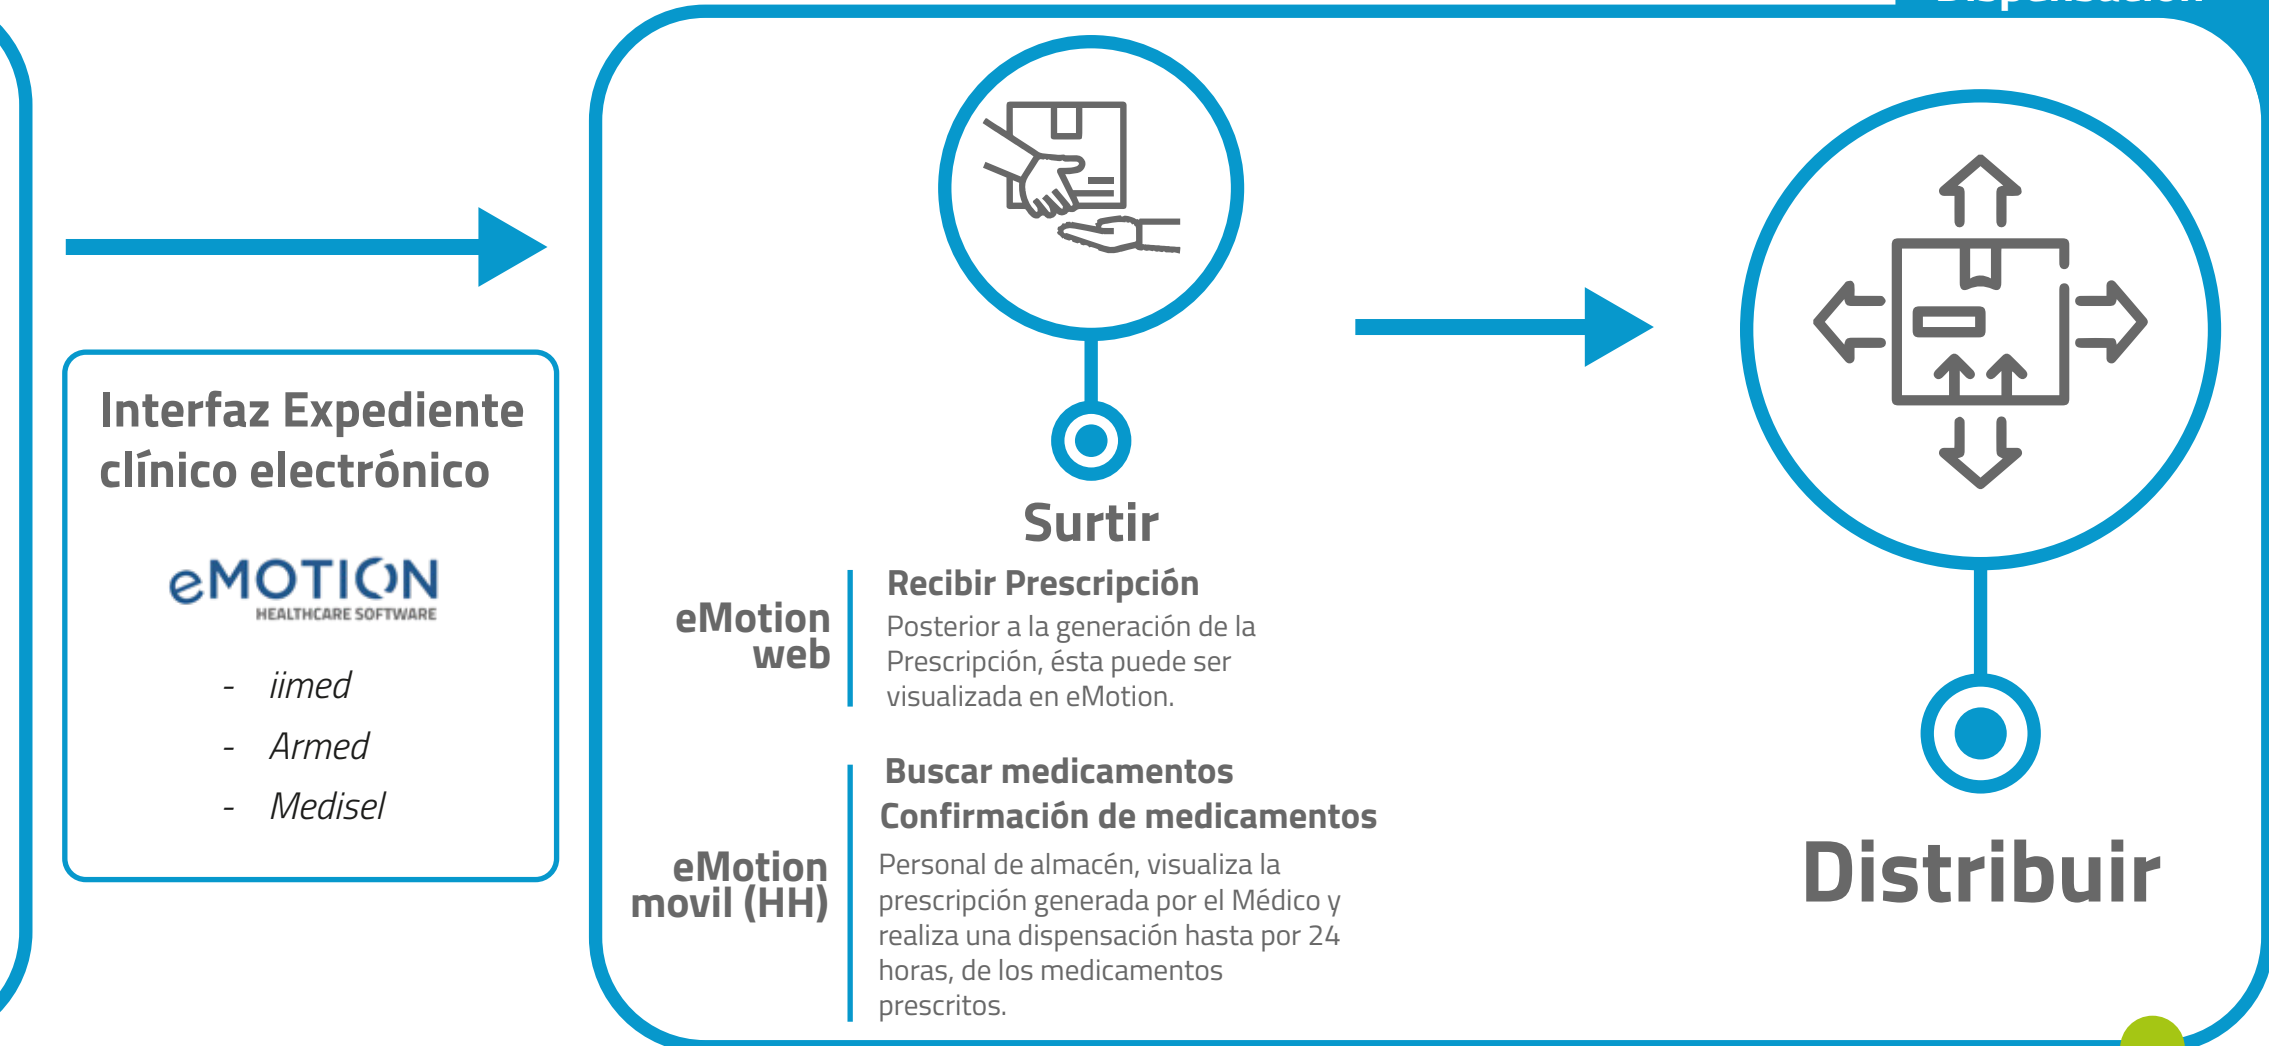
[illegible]

Interfaz Expediente clínico electrónico

eMOTION
HEALTHCARE SOFTWARE

- iimed
- Armed
- Medisel

Surtir

eMotion web

Recibir Prescripción
Posterior a la generación de la Prescripción, ésta puede ser visualizada en eMotion.

eMotion movil (HH)

Buscar medicamentos
Confirmación de medicamentos
Personal de almacén, visualiza la prescripción generada por el Médico y realiza una dispensación hasta por 24 horas, de los medicamentos prescritos.

Distribuir